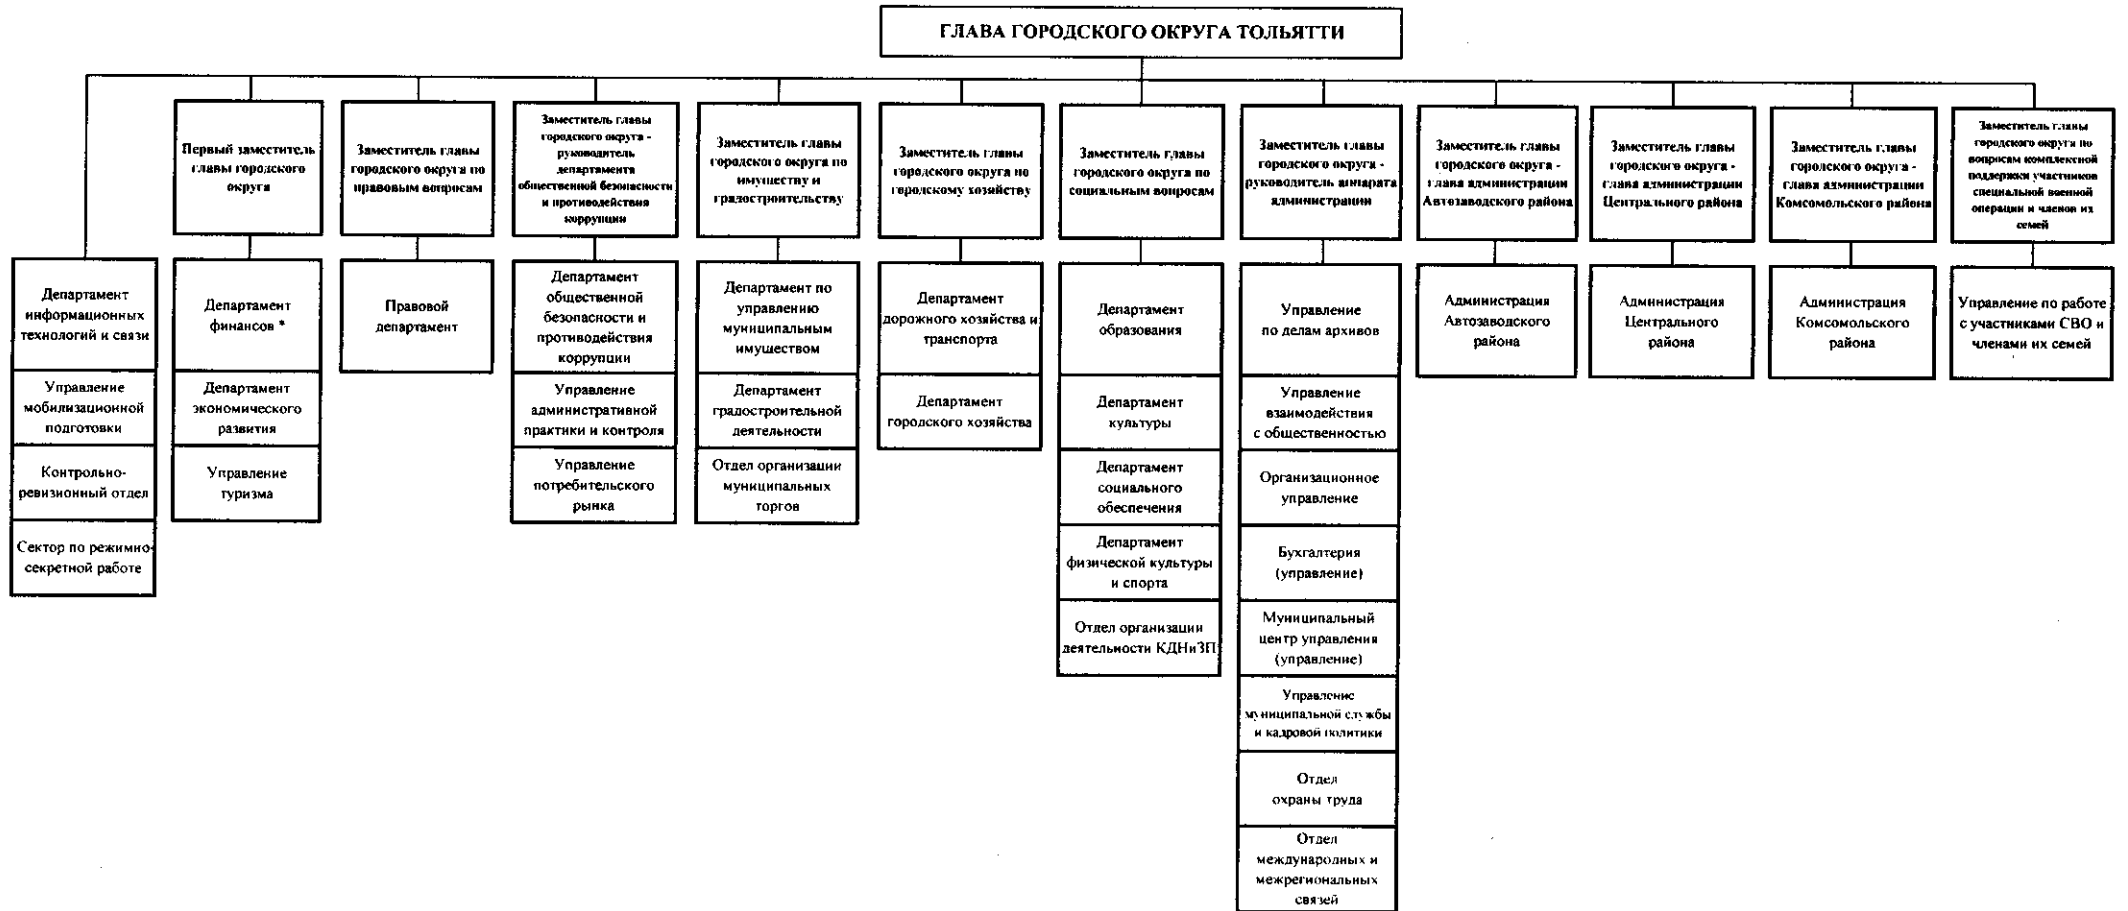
ГЛАВА ГОРОДСКОГО ОКРУГА ТОЛЬЯТТИ

Департамент информационных технологий и связи

Управление мобилизационной подготовки

Контрольно-ревизионный отдел

Сектор по режимно-секретной работе

Первый заместитель главы городского округа

Департамент финансов *

Департамент экономического развития

Управление туризма

Заместитель главы городского округа по правовым вопросам

Правовой департамент

Заместитель главы городского округа - руководитель департамента общественной безопасности и противодействия коррупции

Департамент общественной безопасности и противодействия коррупции

Управление административной практики и контроля

Управление потребительского рынка

Заместитель главы городского округа по имуществу и градостроительству

Департамент по управлению муниципальным имуществом

Департамент градостроительной деятельности

Отдел организации муниципальных торгов

Заместитель главы городского округа по городскому хозяйству

Департамент дорожного хозяйства и транспорта

Департамент городского хозяйства

Заместитель главы городского округа по социальным вопросам

Департамент образования

Департамент культуры

Департамент социального обеспечения

Департамент физической культуры и спорта

Отдел организации деятельности КДНиЗП

Заместитель главы городского округа - руководитель аппарата администрации

Управление по делам архивов

Управление взаимодействия с общественностью

Организационное управление

Бухгалтерия (управление)

Муниципальный центр управления (управление)

Управление муниципальной службы и кадровой политики

Отдел охраны труда

Отдел международных и межрегиональных связей

Заместитель главы городского округа - глава администрации Автозаводского района

Администрация Автозаводского района

Заместитель главы городского округа - глава администрации Центрального района

Администрация Центрального района

Заместитель главы городского округа - глава администрации Комсомольского района

Администрация Комсомольского района

Заместитель главы городского округа по вопросам комплексной поддержки участников специальной военной операции и членов их семей

Управление по работе с участниками СВО и членами их семей